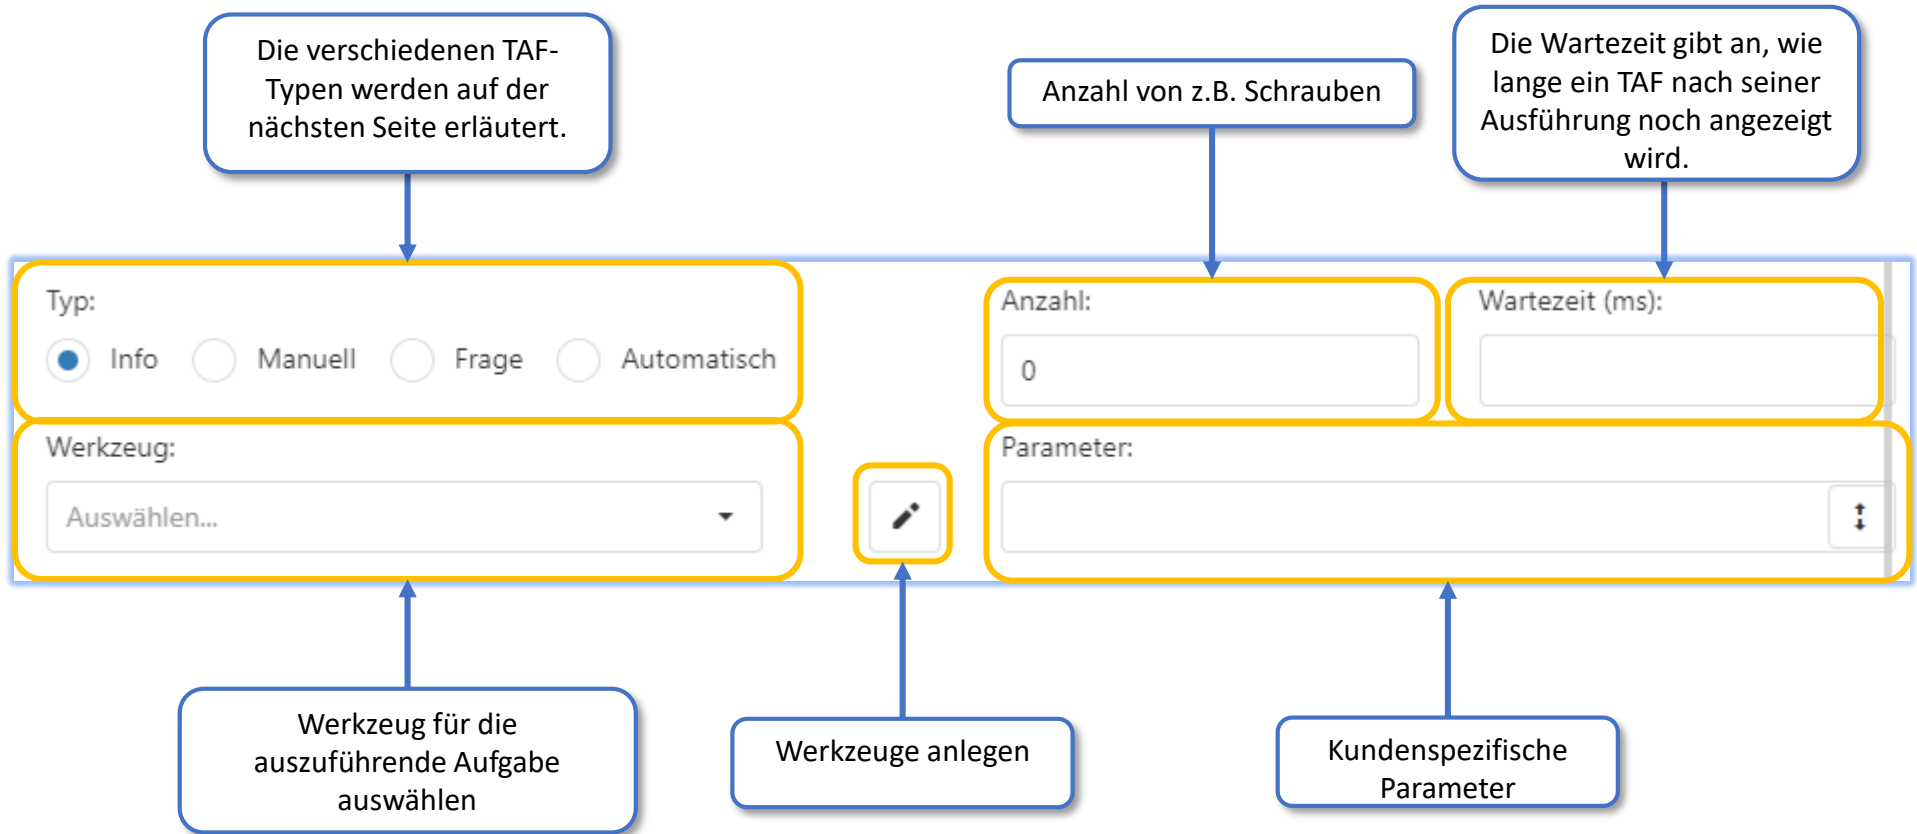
Die verschiedenen TAF-Typen werden auf der nächsten Seite erläutert.

Anzahl von z.B. Schrauben

Die Wartezeit gibt an, wie lange ein TAF nach seiner Ausführung noch angezeigt wird.

Typ:

Info Manuell Frage Automatisch

Anzahl:

0

Wartezeit (ms):

Werkzeug:

Auswählen...

Parameter:

Werkzeug für die auszuführende Aufgabe auswählen

Werkzeuge anlegen

Kundenspezifische Parameter